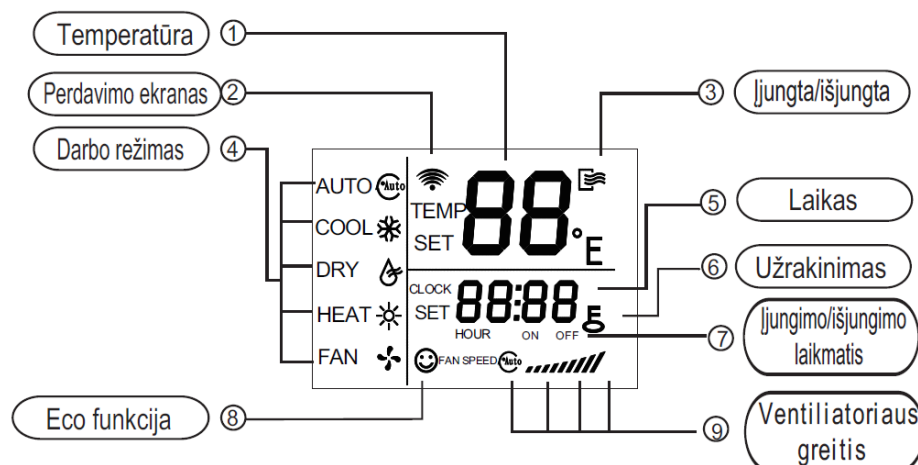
Temperatūra ①
Perdavimo ekranas ②
③ Įjungta/išjungta
Darbo režimas ④
AUTO
COOL
DRY
HEAT
FAN
TEMP
SET
88
°E
⑤ Laikas
⑥ Užrakinimas
CLOCK
SET
88:88
HOUR ON OFF
⑦ Įjungimo/išjungimo laikmatis
FAN SPEED Auto
Eco funkcija ⑧
⑨ Ventiliatoriaus greitis